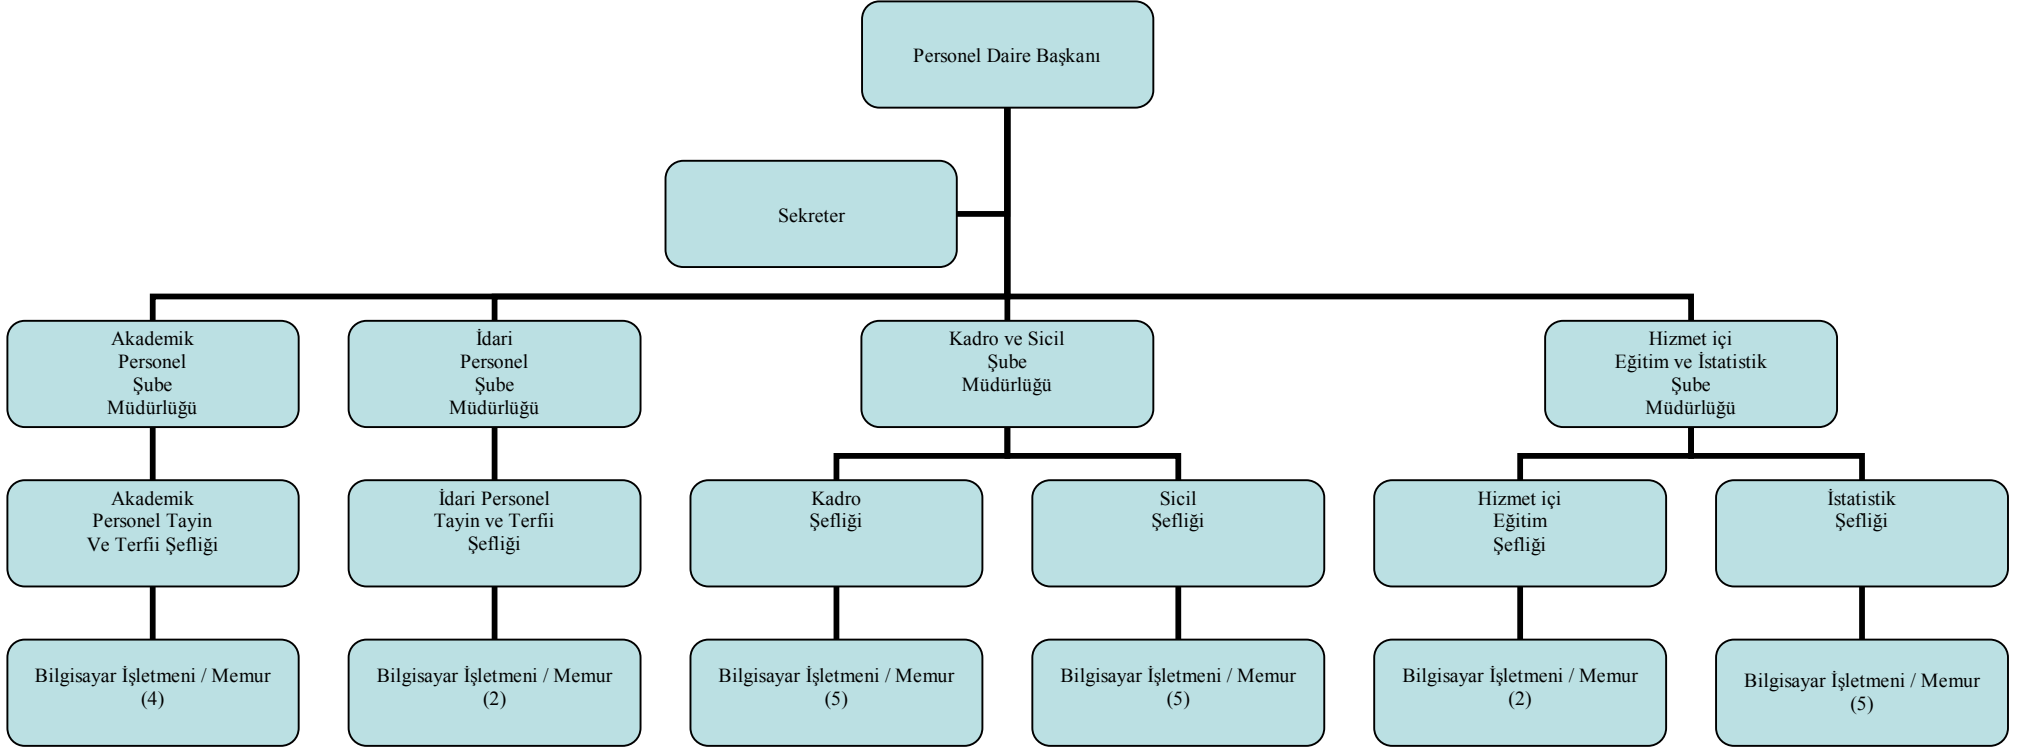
Personel Daire Başkanı

Sekreter

Akademik Personel Şube Müdürlüğü

İdari Personel Şube Müdürlüğü

Kadro ve Sicil Şube Müdürlüğü

Hizmet içi Eğitim ve İstatistik Şube Müdürlüğü

Akademik Personel Tayin Ve Terfii Şefliği

İdari Personel Tayin ve Terfii Şefliği

Kadro Şefliği

Sicil Şefliği

Hizmet içi Eğitim Şefliği

İstatistik Şefliği

Bilgisayar İşletmeni / Memur (4)

Bilgisayar İşletmeni / Memur (2)

Bilgisayar İşletmeni / Memur (5)

Bilgisayar İşletmeni / Memur (5)

Bilgisayar İşletmeni / Memur (2)

Bilgisayar İşletmeni / Memur (5)